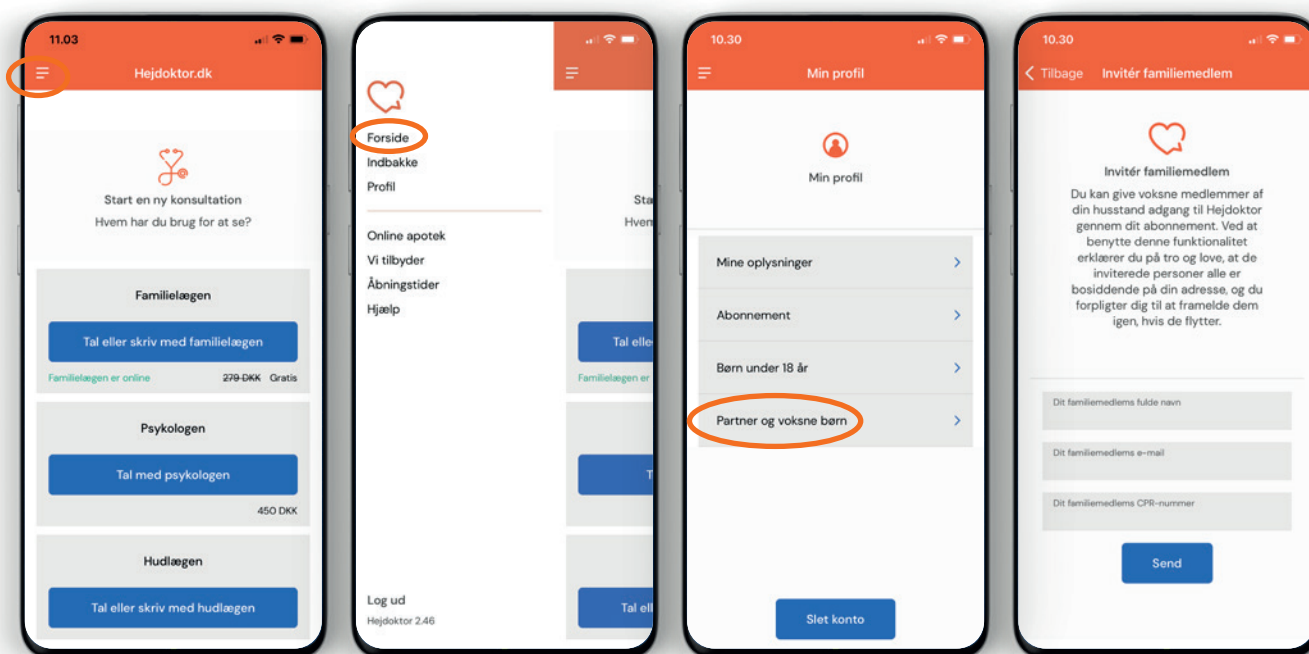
11.03

Hejdoktor.dk

Start en ny konsultation
Hvem har du brug for at se?

Familielægen

Tal eller skriv med familielægen

Familielægen er online 279 DKK Gratis

Psykologen

Tal med psykologen

450 DKK

Hudlægen

Tal eller skriv med hudlægen

Forside
Indbakke
Profil

Online apotek
Vi tilbyder
Åbningstider
Hjælp

Log ud
Hejdoktor 2.46

Sta
Hven

Tal elle
Familielægen er

T

Tal ell

10.30

Min profil

Min profil

Mine oplysninger

Abonnement

Børn under 18 år

Partner og voksne børn

Slet konto

10.30

Tilbage Invitér familiemedlem

Invitér familiemedlem

Du kan give voksne medlemmer af din husstand adgang til Hejdoktor gennem dit abonnement. Ved at benytte denne funktionalitet erklærer du på tro og love, at de inviterede personer alle er bosiddende på din adresse, og du forpligter dig til at framelde dem igen, hvis de flytter.

Dit familiemedlems fulde navn

Dit familiemedlems e-mail

Dit familiemedlems CPR-nummer

Send